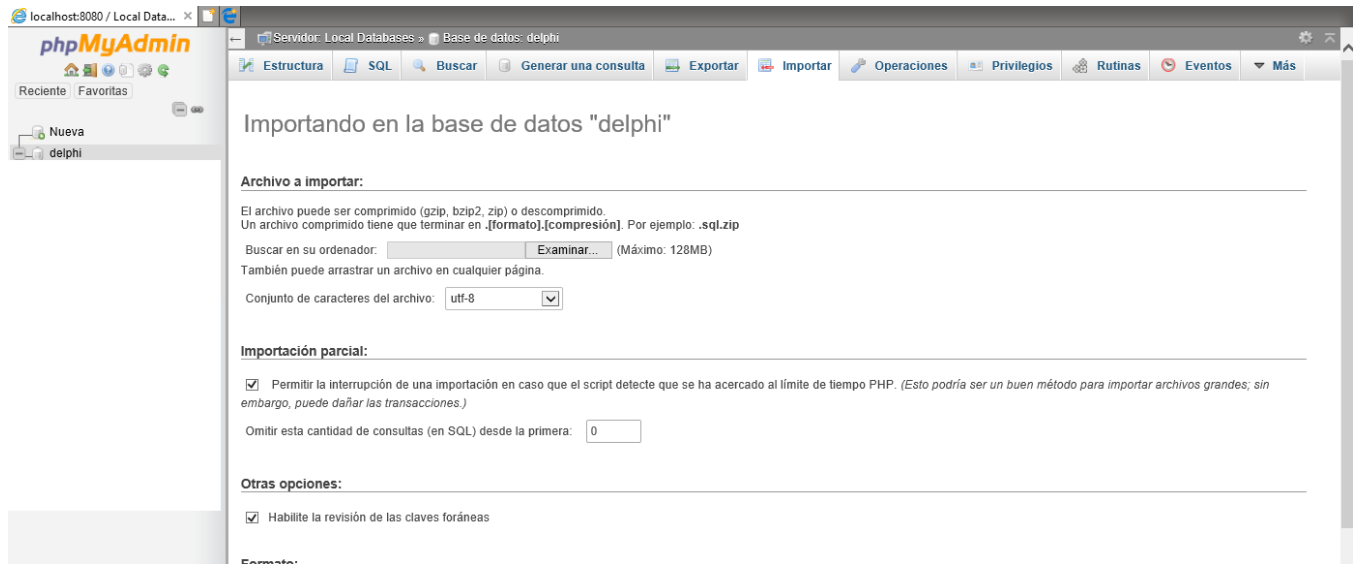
localhost:8080 / Local Data... ×

phpMyAdmin

Reciente Favoritas

Nueva
delphi

Servidor: Local Databases » Base de datos: delphi

Estructura | SQL | Buscar | Generar una consulta | Exportar | Importar | Operaciones | Privilegios | Rutinas | Eventos | Más

Importando en la base de datos "delphi"

Archivo a importar:

El archivo puede ser comprimido (gzip, bzip2, zip) o descomprimido.
Un archivo comprimido tiene que terminar en **.[formato].[compresión]**. Por ejemplo: **.sql.zip**

Buscar en su ordenador: Examinar... (Máximo: 128MB)
También puede arrastrar un archivo en cualquier página.

Conjunto de caracteres del archivo: utf-8

Importación parcial:

Permitir la interrupción de una importación en caso que el script detecte que se ha acercado al límite de tiempo PHP. *(Esto podría ser un buen método para importar archivos grandes; sin embargo, puede dañar las transacciones.)*

Omitir esta cantidad de consultas (en SQL) desde la primera: 0

Otras opciones:

Habilite la revisión de las claves foráneas

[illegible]